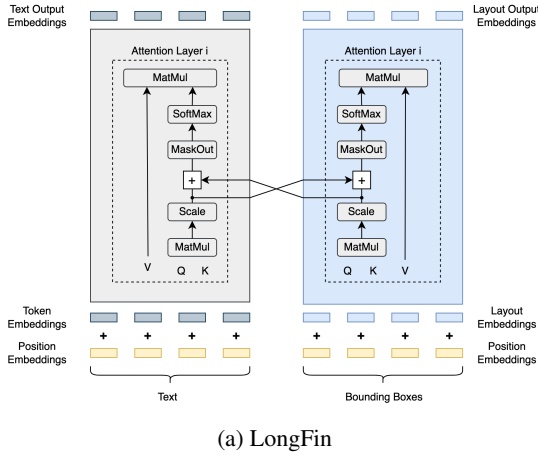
Text Output Embeddings

Layout Output Embeddings

Attention Layer i

MatMul

SoftMax

MaskOut

+

Scale

MatMul

V

Q K

Attention Layer i

MatMul

SoftMax

MaskOut

+

Scale

MatMul

Q K

V

Token Embeddings

Layout Embeddings

+ + + +

+ + + +

Position Embeddings

Position Embeddings

Text

Bounding Boxes

(a) LongFin